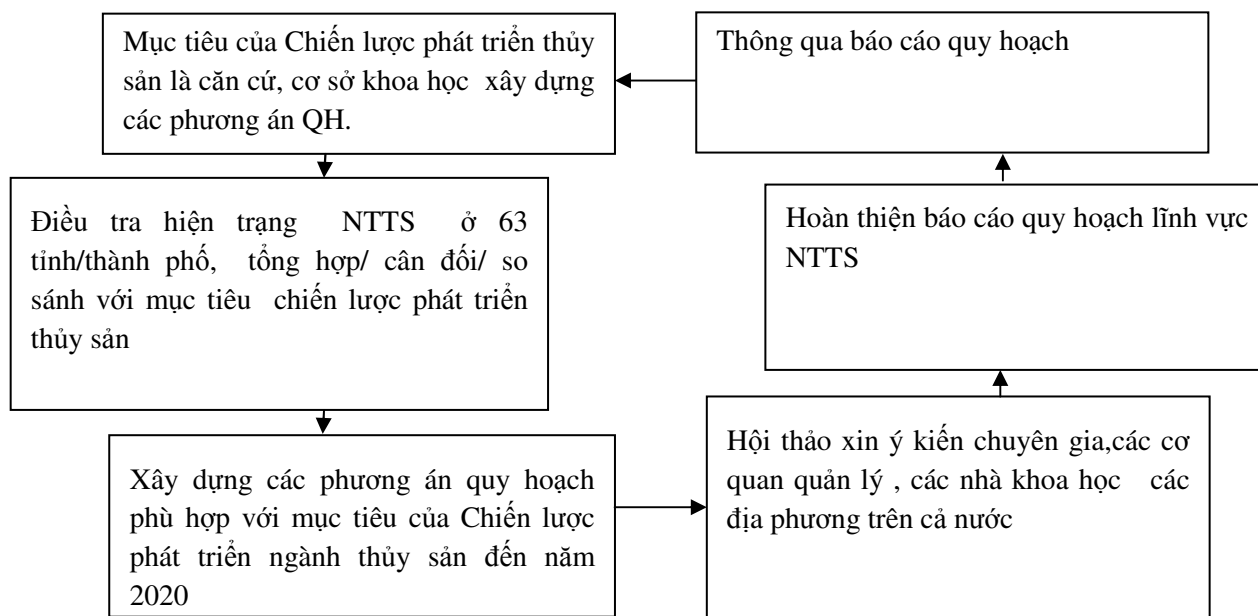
Mục tiêu của Chiến lược phát triển thủy sản là căn cứ, cơ sở khoa học xây dựng các phương án QH.

Điều tra hiện trạng NTTS ở 63 tỉnh/thành phố, tổng hợp/ cân đối/ so sánh với mục tiêu chiến lược phát triển thủy sản

Xây dựng các phương án quy hoạch phù hợp với mục tiêu của Chiến lược phát triển ngành thủy sản đến năm 2020

Hội thảo xin ý kiến chuyên gia,các cơ quan quản lý , các nhà khoa học các địa phương trên cả nước

Hoàn thiện báo cáo quy hoạch lĩnh vực NTTS

Thông qua báo cáo quy hoạch